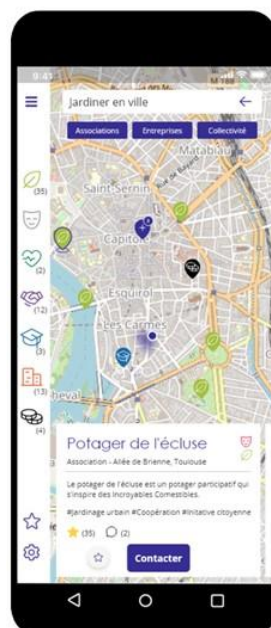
9:41

Jardiner en ville

Associations
Entreprises
Collectivité

Saint-Sernin
Capitole
Matabiau
Esquirol
Les Carmes
heval

(35)
(2)
(12)
(3)
(13)
(4)

Potager de l'écluse
Association - Allée de Brienne, Toulouse

Le potager de l'écluse est un potager participatif qui s'inspire des Incroyables Comestibles.

#Jardinage urbain #Coopération #Initiative citoyenne

(35) (2)

Contacter